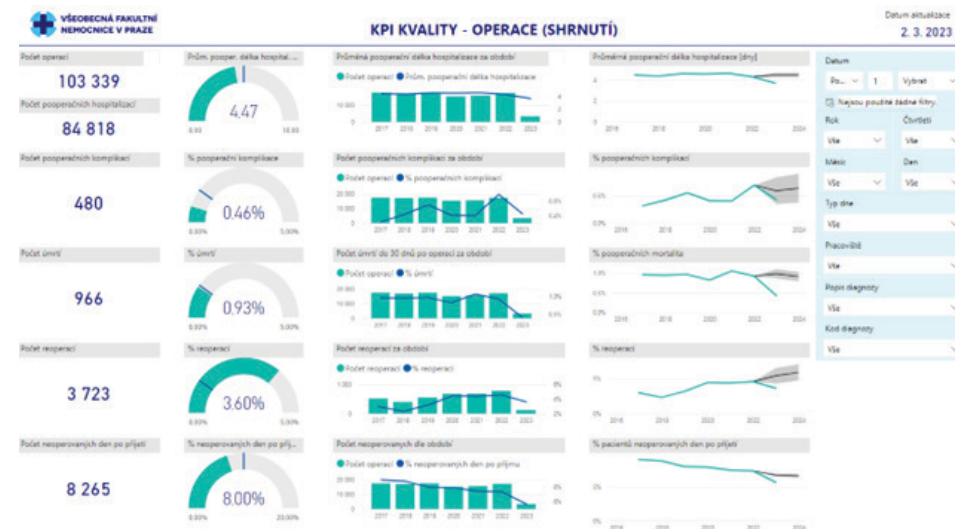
VŠEOBECNÁ FAKULTNÍ NEMOCNICE V PRAZE

KPI KVALITY - OPERACE (SHRNUTÍ)

Datum aktualizace
2. 3. 2023

Počet operací
103 339
Počet pooperačních hospitalizací
84 818

Prům. pooper. délka hospital....
4.47
0.00
10.00

Průměrná pooperační délka hospitalizace za období
Počet operací Prům. pooperační délka hospitalizace
10 000
0
2017 2018 2019 2020 2021 2022 2023

Průměrná pooperační délka hospitalizace [dny]
4
2
2016 2018 2020 2022 2024

Počet pooperačních komplikací
480

% pooperační komplikace
0.46%
0.00%
5.00%

Počet pooperačních komplikací za období
Počet operací % pooperačních komplikací
20 000
10 000
0
2017 2018 2019 2020 2021 2022 2023

% pooperačních komplikací
0.5%
0.0%
2016 2018 2020 2022 2024

Počet úmrtí
966

% úmrtí
0.93%
0.00%
5.00%

Počet úmrtí do 30 dnů po operaci za období
Počet operací % úmrtí
20 000
10 000
0
2017 2018 2019 2020 2021 2022 2023

% pooperačních mortalita
1.0%
0.5%
0.0%
2016 2018 2020 2022 2024

Počet reoperací
3 723

% reoperací
3.60%
0.00%
5.00%

Počet reoperací za období
Počet reoperací % reoperací
1 000
0
2017 2018 2019 2020 2021 2022 2023

% reoperací
5%
0%
2016 2018 2020 2022 2024

Počet neoperovaných den po přijetí
8 265

% neoperovaných den po přij...
8.00%
0.00%
20.00%

Počet neoperovaných dle období
Počet operací % neoperovaných den po přijmu
20 000
10 000
0
2017 2018 2019 2020 2021 2022 2023

% pacientů neoperovaných den po přijetí
20%
0%
2016 2018 2020 2022 2024

Datum
Po... 1 Vybrat
Nejsou použité žádné filtry.
Rok
Vše
Čtvrtletí
Vše
Měsíc
Vše
Den
Vše
Typ dne
Vše
Pracoviště
Vše
Popis diagnózy
Vše
Kód diagnózy
Vše